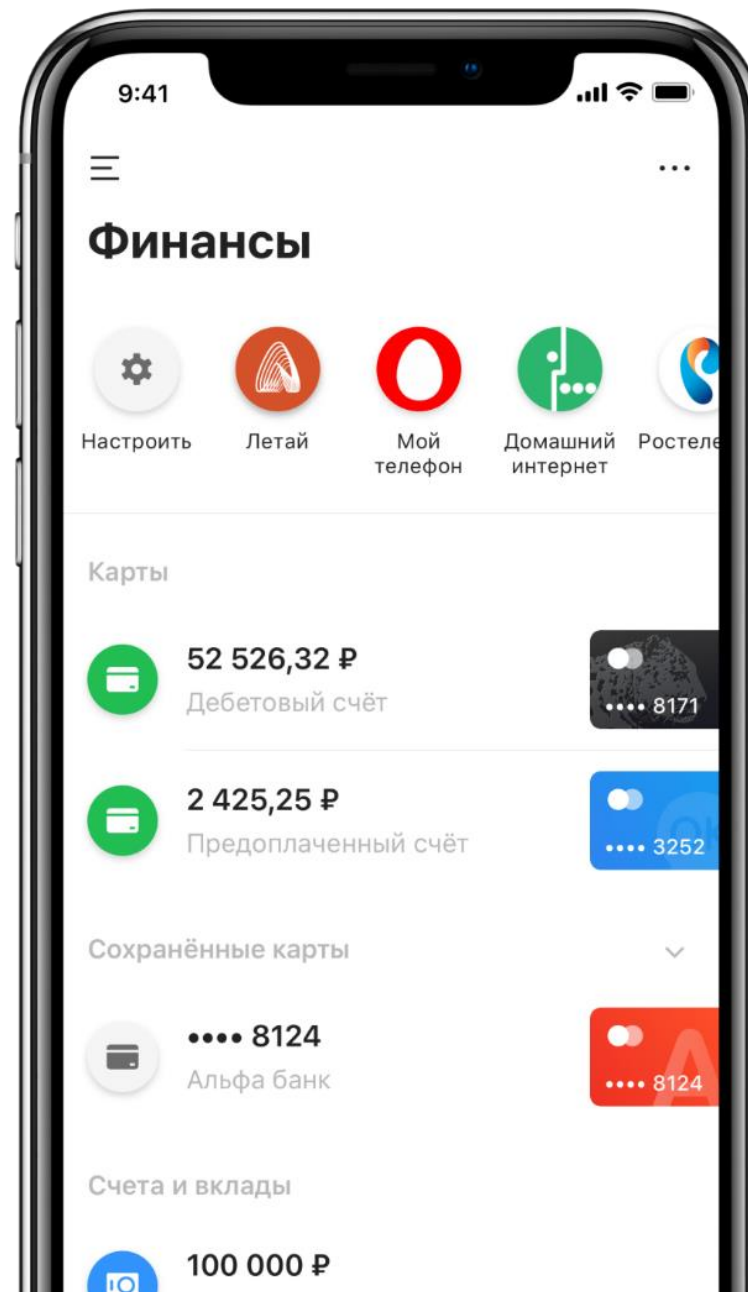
9:41

Финансы

Настроить

Летай

Мой телефон

Домашний интернет

Ростеле

Карты

52 526,32 ₽
Дебетовый счёт

•••• 8171

2 425,25 ₽
Предоплаченный счёт

•••• 3252

Сохранённые карты

•••• 8124
Альфа банк

•••• 8124

Счета и вклады

100 000 ₽